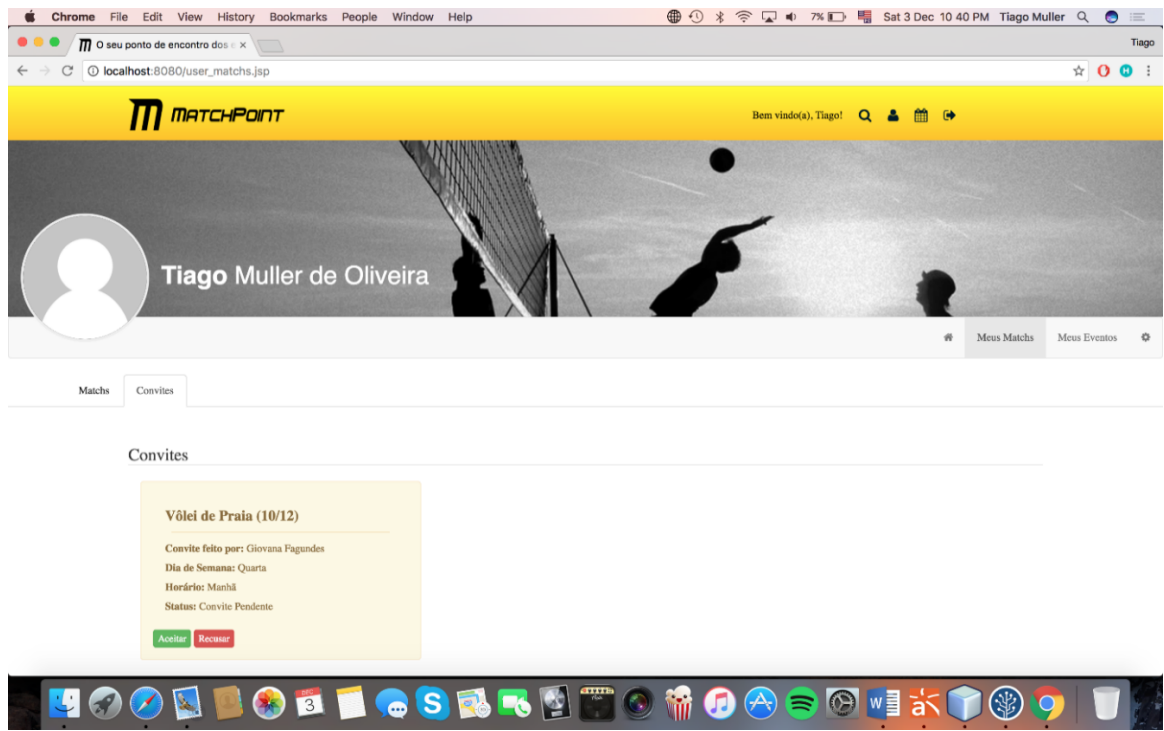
Chrome File Edit View History Bookmarks People Window Help

7% Sat 3 Dec 10 40 PM Tiago Muller

O seu ponto de encontro dos e ×

Tiago

localhost:8080/user_matchs.jsp

MATCHPOINT

Bem vindo(a), Tiago!

Tiago Muller de Oliveira

Meus Matchs

Meus Eventos

Matchs

Convites

Convites

Vôlei de Praia (10/12)

Convite feito por: Giovana Fagundes

Dia de Semana: Quarta

Horário: Manhã

Status: Convite Pendente

Aceitar Recusar

3